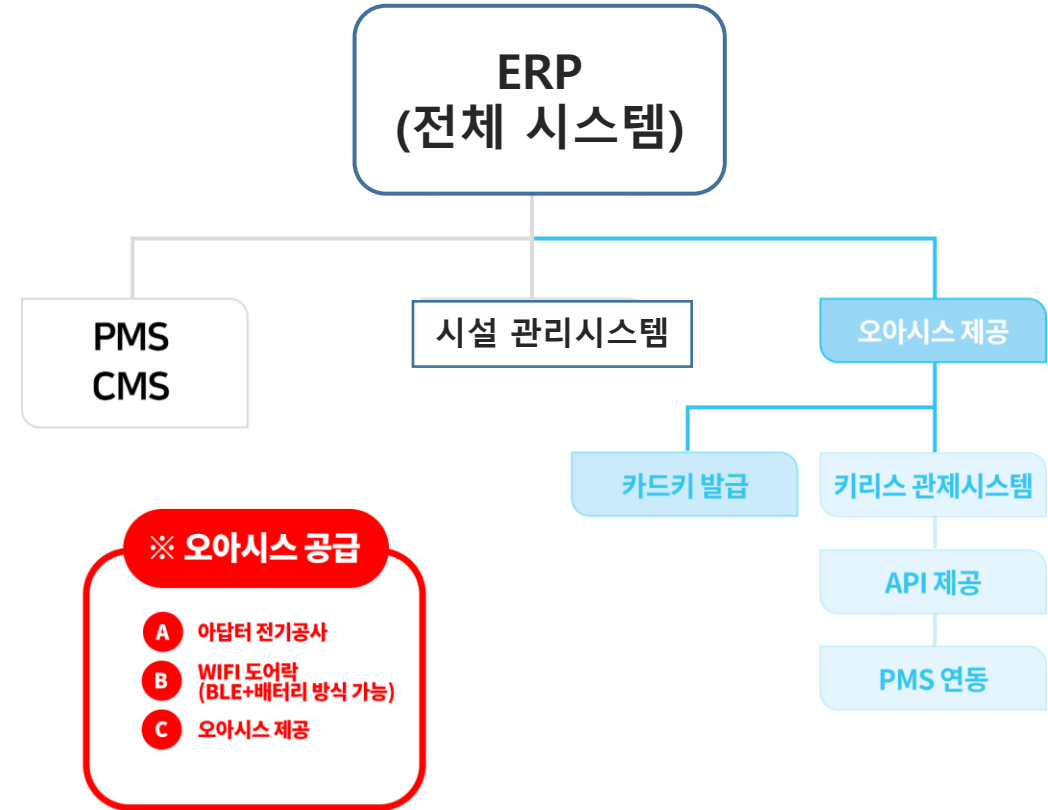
ERP
(전체 시스템)

PMS
CMS

시설 관리시스템

오아시스 제공

카드키 발급

키리스 관제시스템

API 제공

PMS 연동

※ 오아시스 공급

A 아답터 전기공사

B WIFI 도어락 (BLE+배터리 방식 가능)

C 오아시스 제공